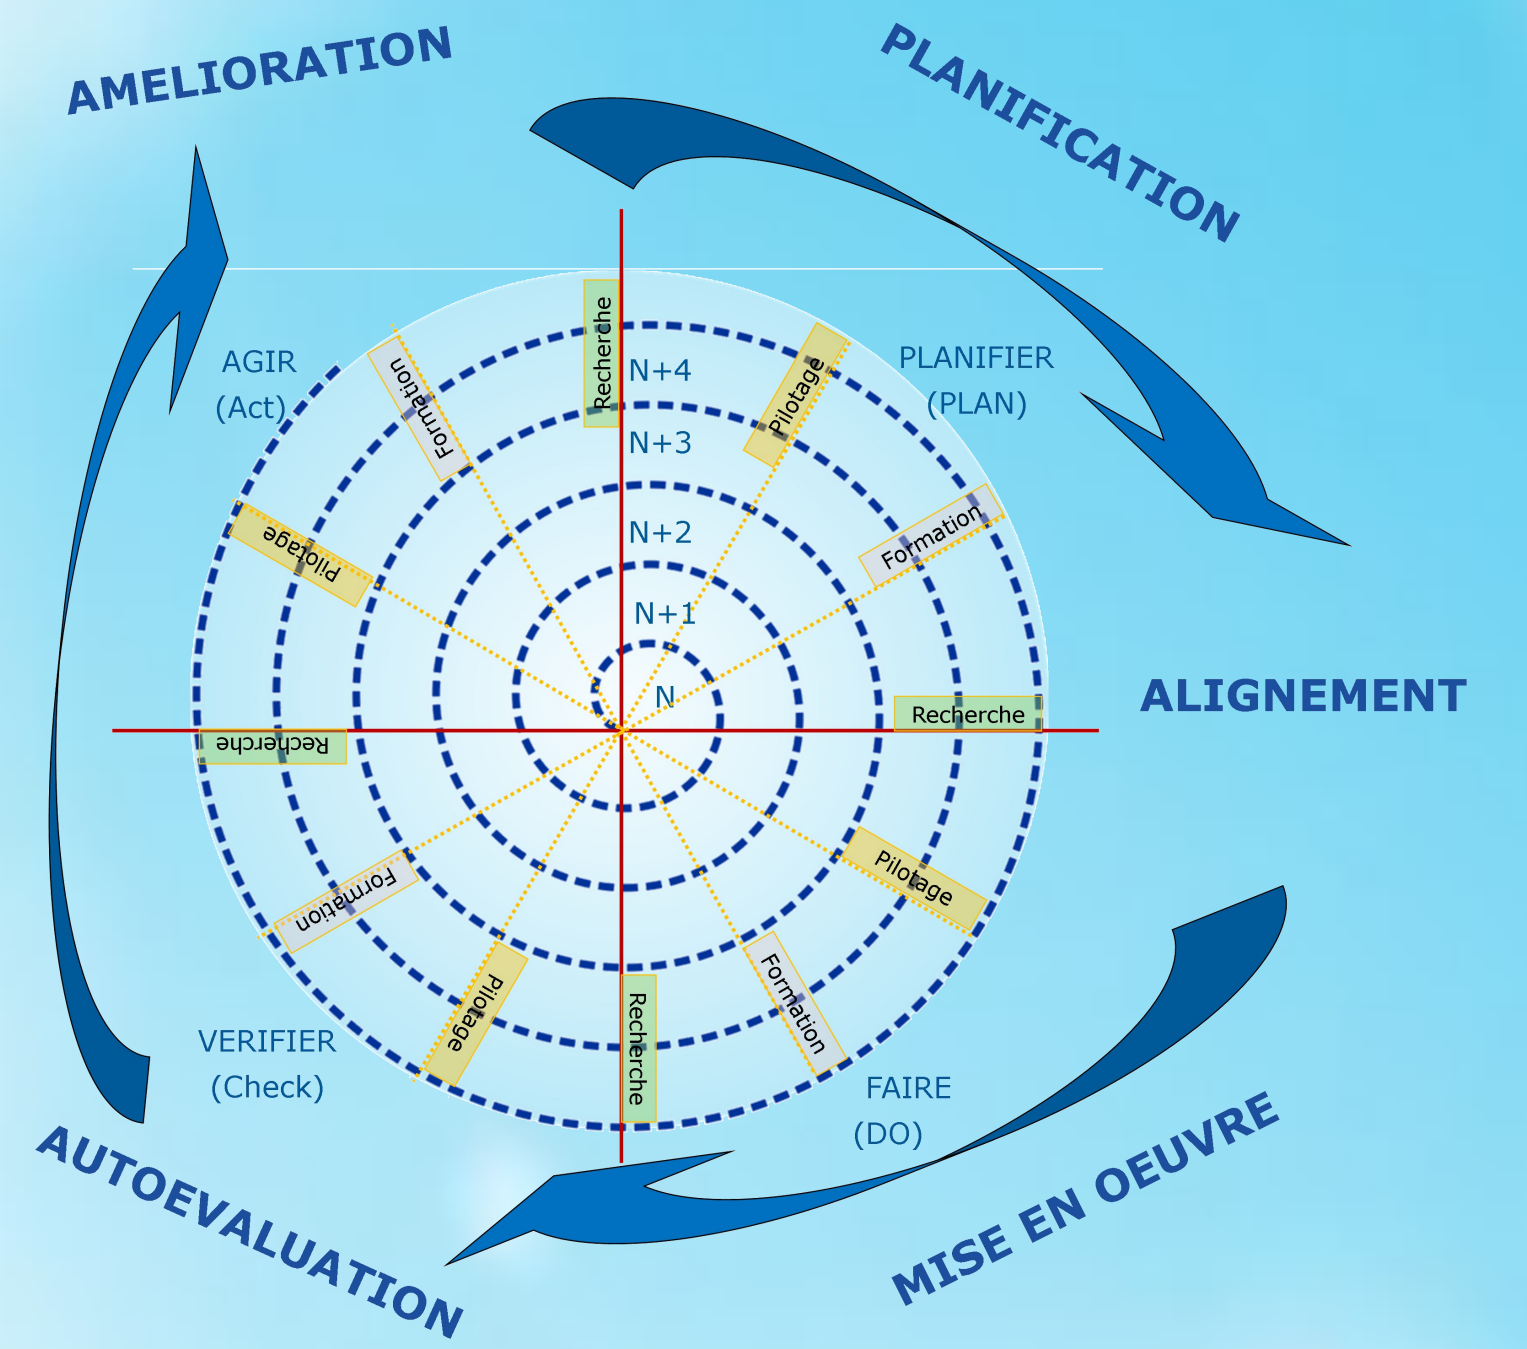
AMELIORATION

PLANIFICATION

AGIR
(Act)

PLANIFIER
(PLAN)

Recherche

Formation

Pilotage

N+4

N+3

N+2

N+1

N

Pilotage

Formation

Recherche

ALIGNEMENT

Recherche

Formation

Pilotage

Pilotage

Recherche

Formation

VERIFIER
(Check)

FAIRE
(DO)

AUTOEVALUATION

MISE EN OEUVRE